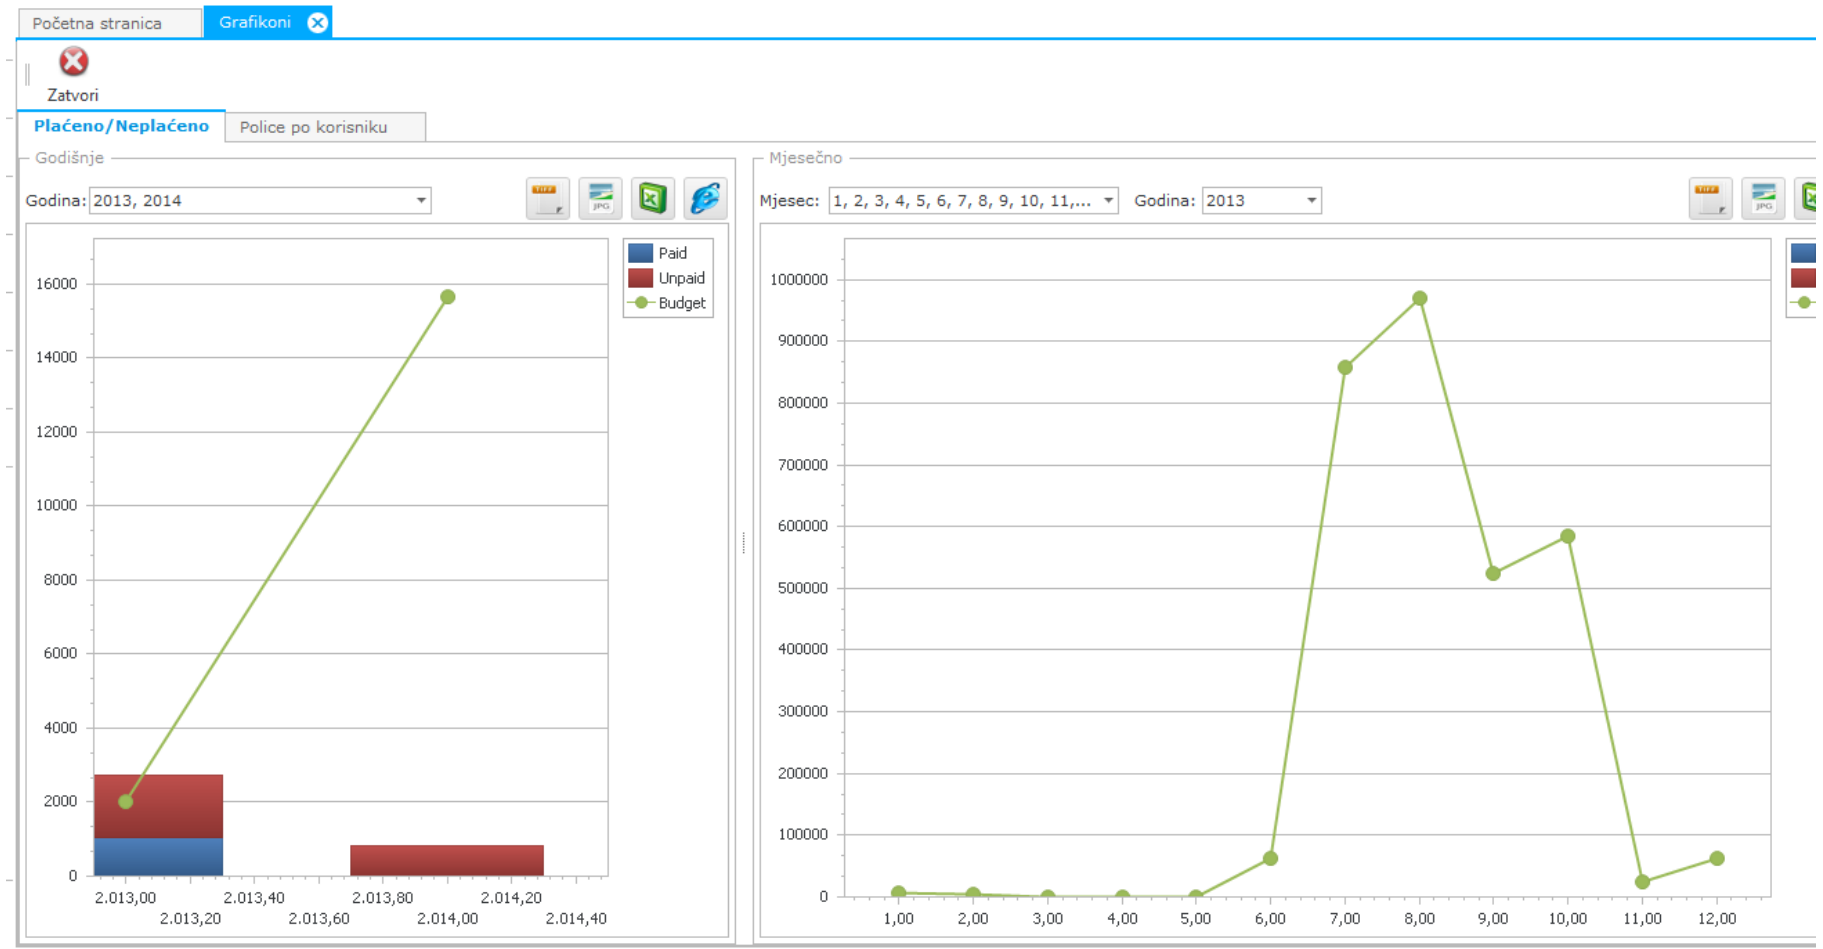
Početna stranica
Grafikoni

Zatvori

Plaćeno/Neplaćeno
Police po korisniku

Godišnje

Godina: 2013, 2014

Paid
Unpaid
Budget

16000
14000
12000
10000
8000
6000
4000
2000
0

2.013,00
2.013,20
2.013,40
2.013,60
2.013,80
2.014,00
2.014,20
2.014,40

Mjesečno

Mjesec: 1, 2, 3, 4, 5, 6, 7, 8, 9, 10, 11,...
Godina: 2013

1000000
900000
800000
700000
600000
500000
400000
300000
200000
100000
0

1,00
2,00
3,00
4,00
5,00
6,00
7,00
8,00
9,00
10,00
11,00
12,00